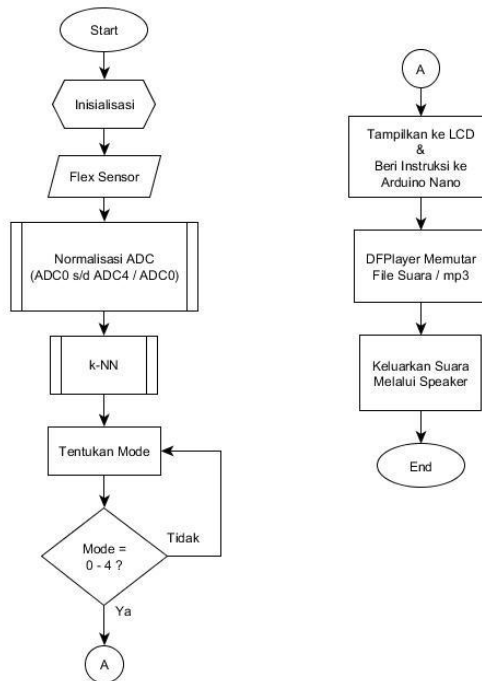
Start

Inisialisasi

Flex Sensor

Normalisasi ADC (ADC0 s/d ADC4 / ADC0)

k-NN

Tentukan Mode

Mode = 0 - 4 ?

Tidak

Ya

A

A

Tampilkan ke LCD & Beri Instruksi ke Arduino Nano

DFPlayer Memutar File Suara / mp3

Keluarkan Suara Melalui Speaker

End